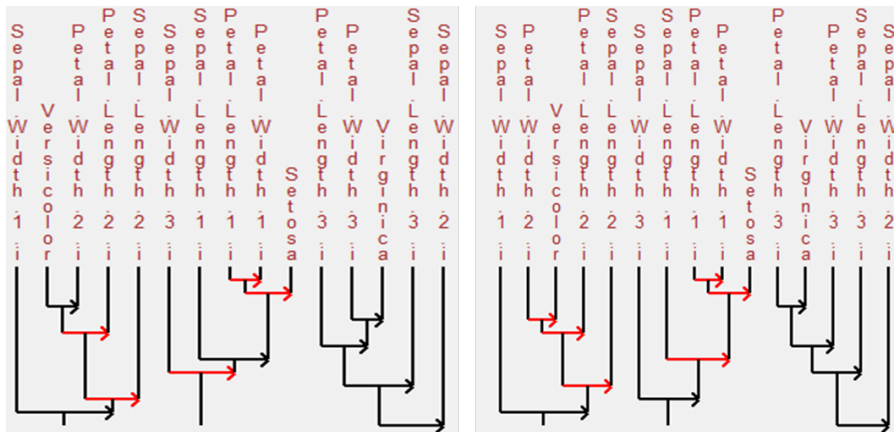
Sepal.Width.1.i
Versicolor
Petal.Width.2.i
Petal.Length.2.i
Sepal.Length.2.i
Sepal.Width.3.i
Sepal.Length.1.i
Petal.Length.1.i
Petal.Width.1.i
Setosa
Petal.Length.3.i
Petal.Width.3.i
Virginica
Sepal.Length.3.i
Sepal.Width.2.i

Sepal.Width.1.i
Petal.Width.2.i
Versicolor
Petal.Length.2.i
Sepal.Length.2.i
Sepal.Width.3.i
Sepal.Length.1.i
Petal.Length.1.i
Petal.Width.1.i
Setosa
Petal.Length.3.i
Virginica
Petal.Width.3.i
Sepal.Length.3.i
Sepal.Width.2.i